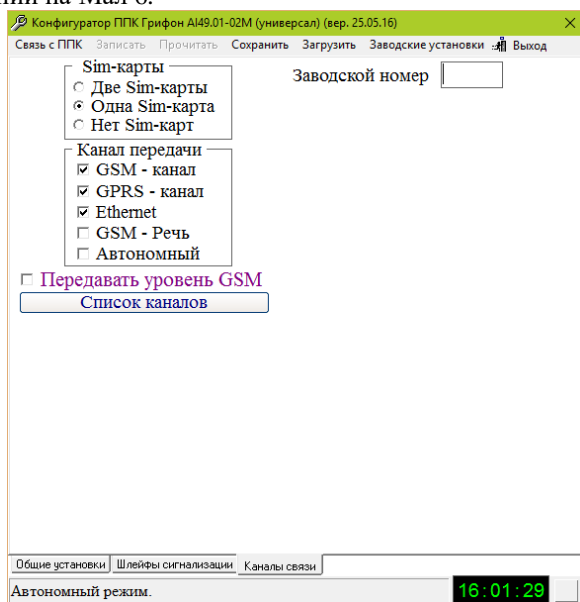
Конфигуратор ППК Грифон AI49.01-02M (универсал) (вер. 25.05.16)

Связь с ППК Записать Прочитать Сохранить Загрузить Заводские установки Выход

Sim-карты
Две Sim-карты
Одна Sim-карта
Нет Sim-карт

Заводской номер

Канал передачи
GSM - канал
GPRS - канал
Ethernet
GSM - Речь
Автономный

Передавать уровень GSM

Список каналов

Общие установки Шлейфы сигнализации Каналы связи

Автономный режим.

16:01:29